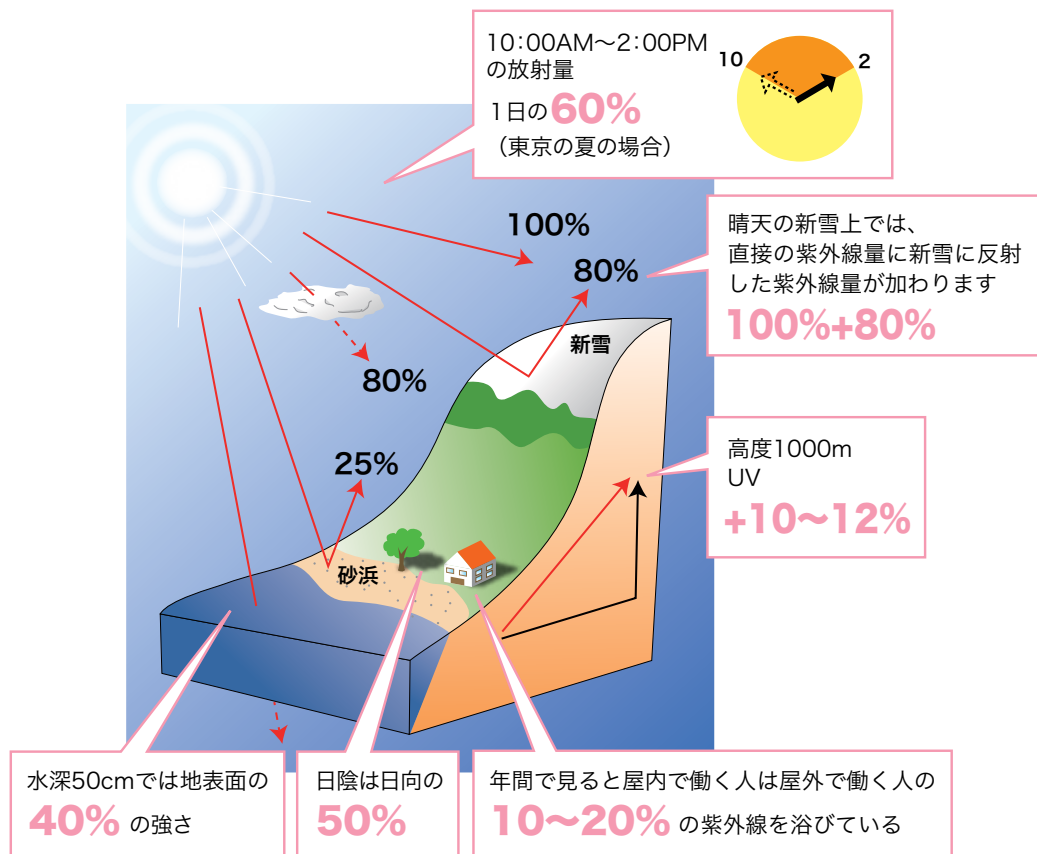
10:00AM〜2:00PM
の放射量
1日の60%
(東京の夏の場合)

10
2

100%
80%

晴天の新雪上では、
直接の紫外線量に新雪に反射した紫外線量が加わります
100%+80%

80%

新雪

25%

高度1000m
UV
+10〜12%

砂浜

水深50cmでは地表面の
40% の強さ

日陰は日向の
50%

年間で見ると屋内で働く人は屋外で働く人の
10〜20% の紫外線を浴びている